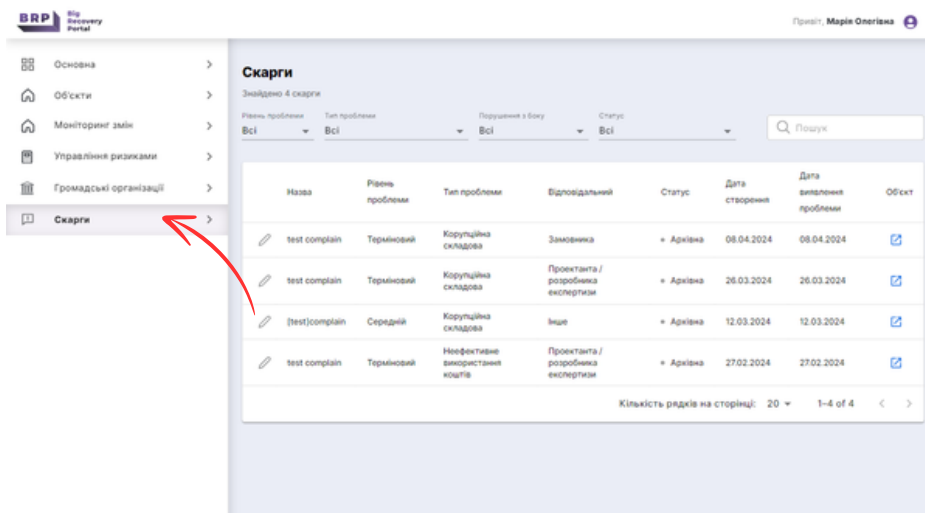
BRP Big Recovery Portal

Привіт, Марія Олегівна

Основна
Об'єкти
Моніторинг змін
Управління ризиками
Громадські організації
Скарги

Скарги

Знайдено 4 скарги

Рівень проблеми
Всі

Тип проблеми
Всі

Порушення з боку
Всі

Статус
Всі

Пошук

| | Назва | Рівень проблеми | Тип проблеми | Відповідальний | Статус | Дата створення | Дата виявлення проблеми | Об'єкт |
|---|---|---|---|---|---|---|---|---|
| | test complain | Терміновий | Корупційна складова | Замовника | Архівна | 08.04.2024 | 08.04.2024 | |
| | test complain | Терміновий | Корупційна складова | Проектанта / розробника експертизи | Архівна | 26.03.2024 | 26.03.2024 | |
| | (test)complain | Середній | Корупційна складова | Інше | Архівна | 12.03.2024 | 12.03.2024 | |
| | test complain | Терміновий | Неефективне використання коштів | Проектанта / розробника експертизи | Архівна | 27.02.2024 | 27.02.2024 | |

Кількість рядків на сторінці: 20
1–4 of 4